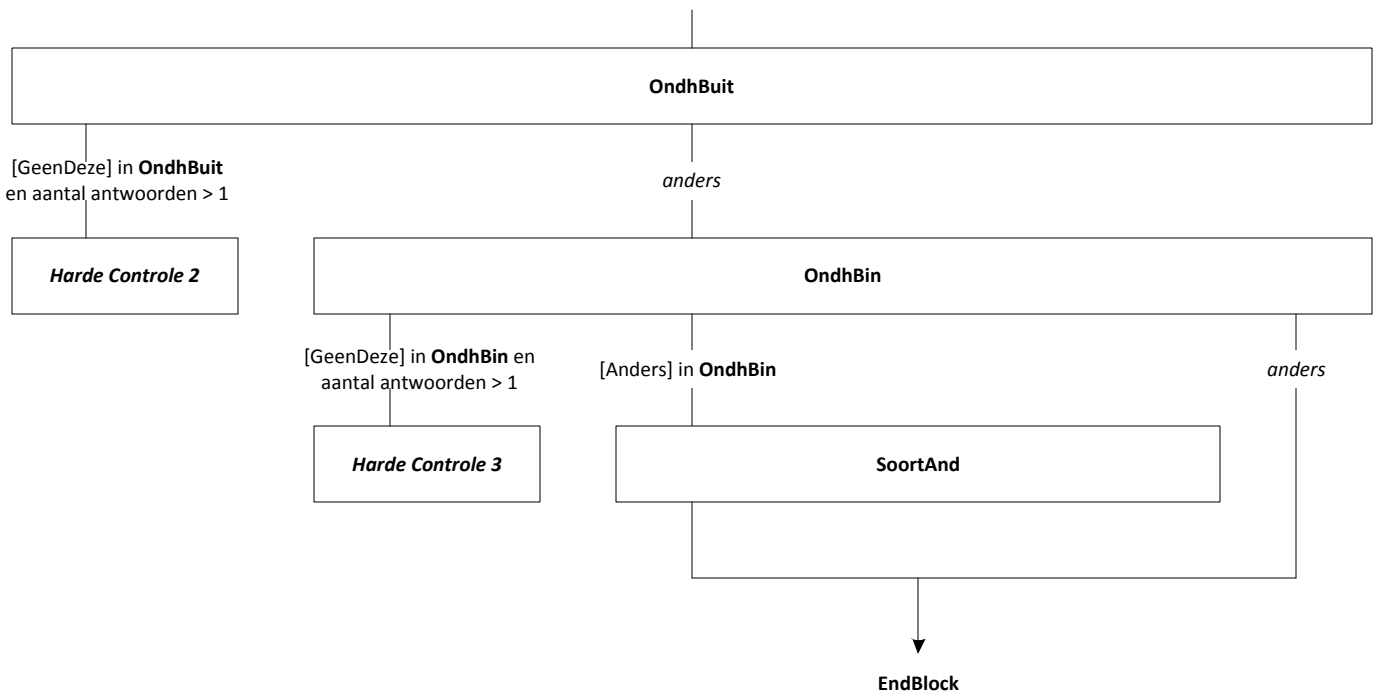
OndhBuit

[GeenDeze] in OndhBuit en aantal antwoorden > 1

anders

Harde Controle 2

OndhBin

[GeenDeze] in OndhBin en aantal antwoorden > 1

[Anders] in OndhBin

anders

Harde Controle 3

SoortAnd

EndBlock